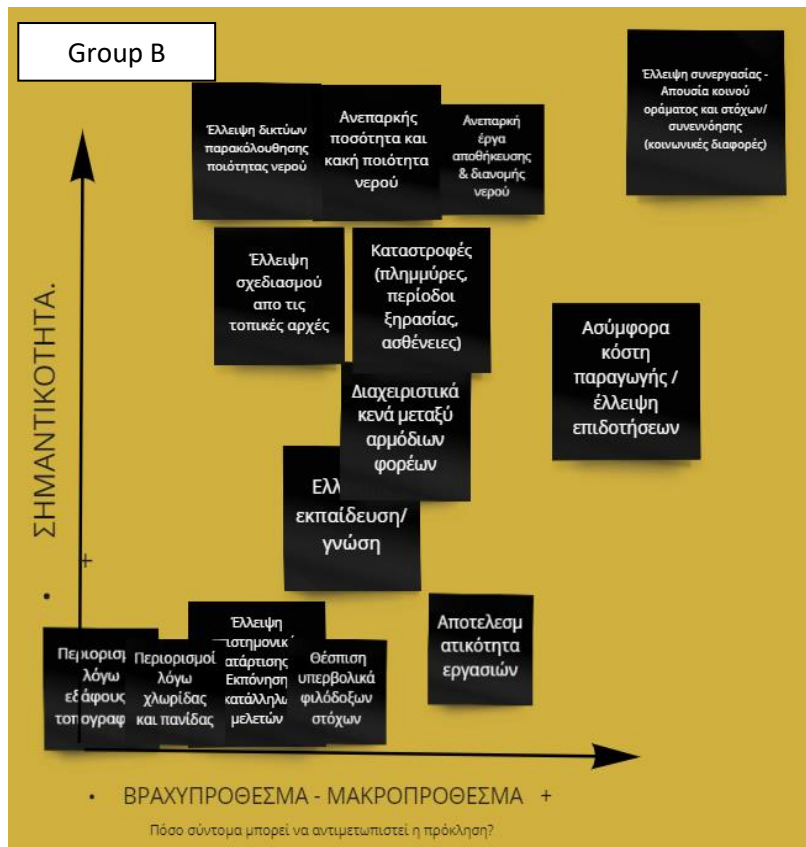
Group B

Έλλειψη συνεργασίας - Απουσία κοινού οράματος και στόχων/ συνεννόησης (κοινωνικές διαφορές)

Έλλειψη δικτύων παρακόλουθησης ποιότητας νερού

Ανεπαρκής ποσότητα και κακή ποιότητα νερού

Ανεπαρκή έργα αποθήκευσης & διανομής νερού

Έλλειψη σχεδιασμού απο τις τοπικές αρχές

Καταστροφές (πλημμύρες, περίοδοι ξηρασίας, ασθένειες)

Ασύμφορα κόστη παραγωγής / έλλειψη επιδοτήσεων

Διαχειριστικά κενά μεταξύ αρμόδιων φορέων

Ελλ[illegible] εκπαίδευση/ γνώση

ΣΗΜΑΝΤΙΚΟΤΗΤΑ.

+

-

Έλλειψη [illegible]στημονικ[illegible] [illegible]ατάρτισης Εκπόνηση κατάλληλ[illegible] μελετών

Αποτελεσματικότητα εργασιών

Περιορισ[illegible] λόγω εδάφους το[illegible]γραφ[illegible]

Περιορισμοί λόγω χλωρίδας και πανίδας

Θέσπιση υπερβολικά φιλόδοξων στόχων

- ΒΡΑΧΥΠΡΟΘΕΣΜΑ - ΜΑΚΡΟΠΡΟΘΕΣΜΑ +

Πόσο σύντομα μπορεί να αντιμετωπιστεί η πρόκληση?